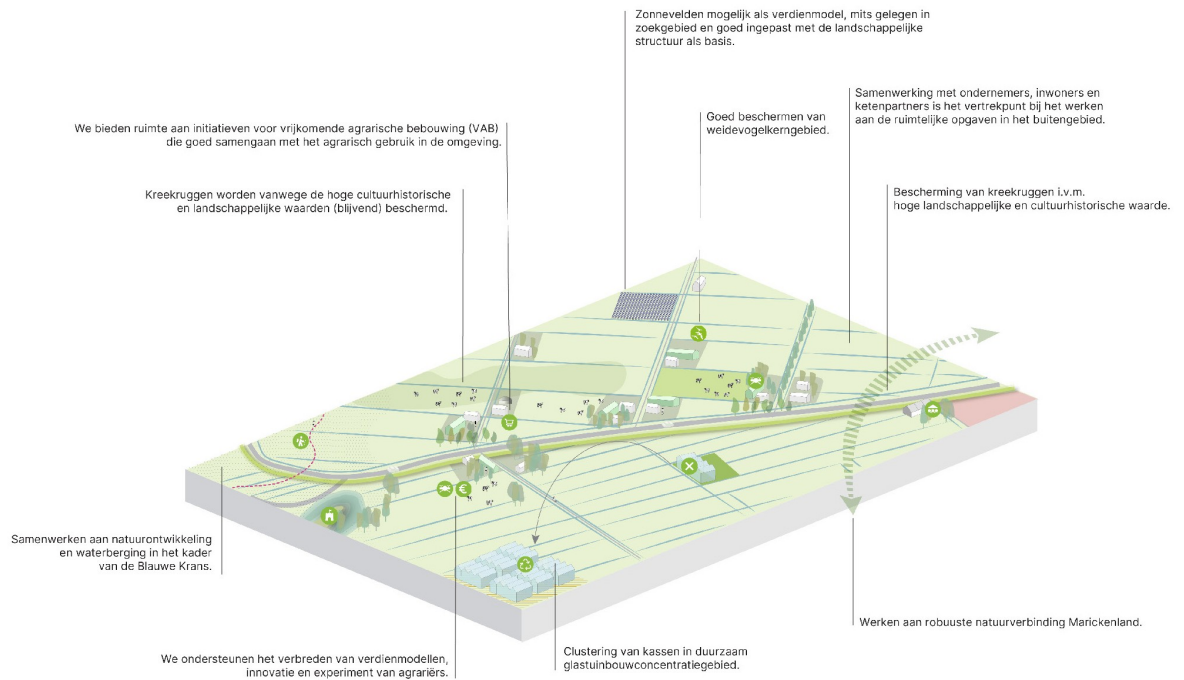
Zonnevelden mogelijk als verdienmodel, mits gelegen in zoekgebied en goed ingepast met de landschappelijke structuur als basis.

Samenwerking met ondernemers, inwoners en ketenpartners is het vertrekpunt bij het werken aan de ruimtelijke opgaven in het buitengebied.

We bieden ruimte aan initiatieven voor vrijkomende agrarische bebouwing (VAB) die goed samengaan met het agrarisch gebruik in de omgeving.

Goed beschermen van weidevogelkerngebied.

Kreekruggen worden vanwege de hoge cultuurhistorische en landschappelijke waarden (blijvend) beschermd.

Bescherming van kreekruggen i.v.m. hoge landschappelijke en cultuurhistorische waarde.

Samenwerken aan natuurontwikkeling en waterberging in het kader van de Blauwe Krans.

Werken aan robuuste natuurverbinding Marickenland.

Clustering van kassen in duurzaam glastuinbouwconcentratiegebied.

We ondersteunen het verbreden van verdienmodellen, innovatie en experiment van agrariërs.